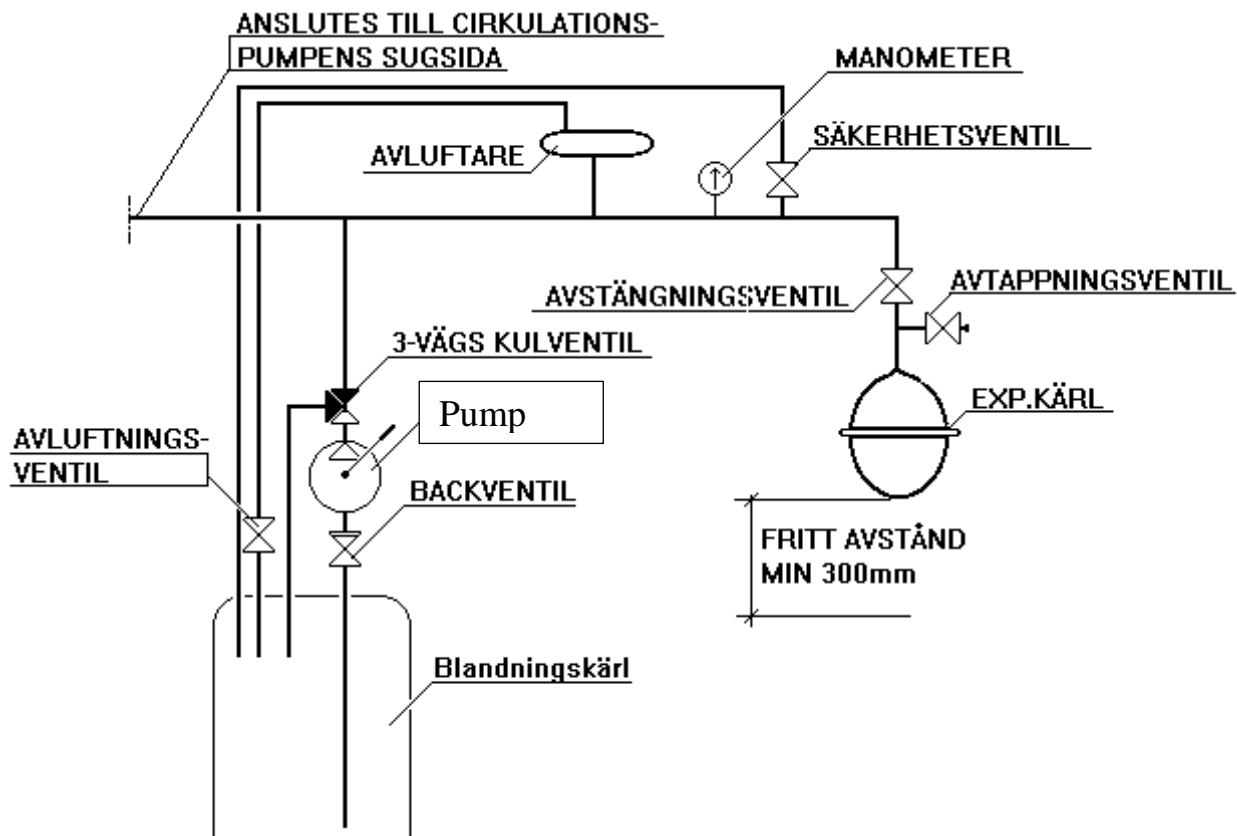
ANSLUTES TILL CIRKULATIONS-PUMPENS SUGSIDA

MANOMETER

SÄKERHETSVENTIL

AVLUFTARE

AVSTÄNGNINGSVENTIL

AVTAPPNINGSVENTIL

3-VÄGS KULVENTIL

Pump

EXP.KÄRL

AVLUFTNINGS-VENTIL

BACKVENTIL

FRITT AVSTÅND MIN 300mm

Blandningskärl